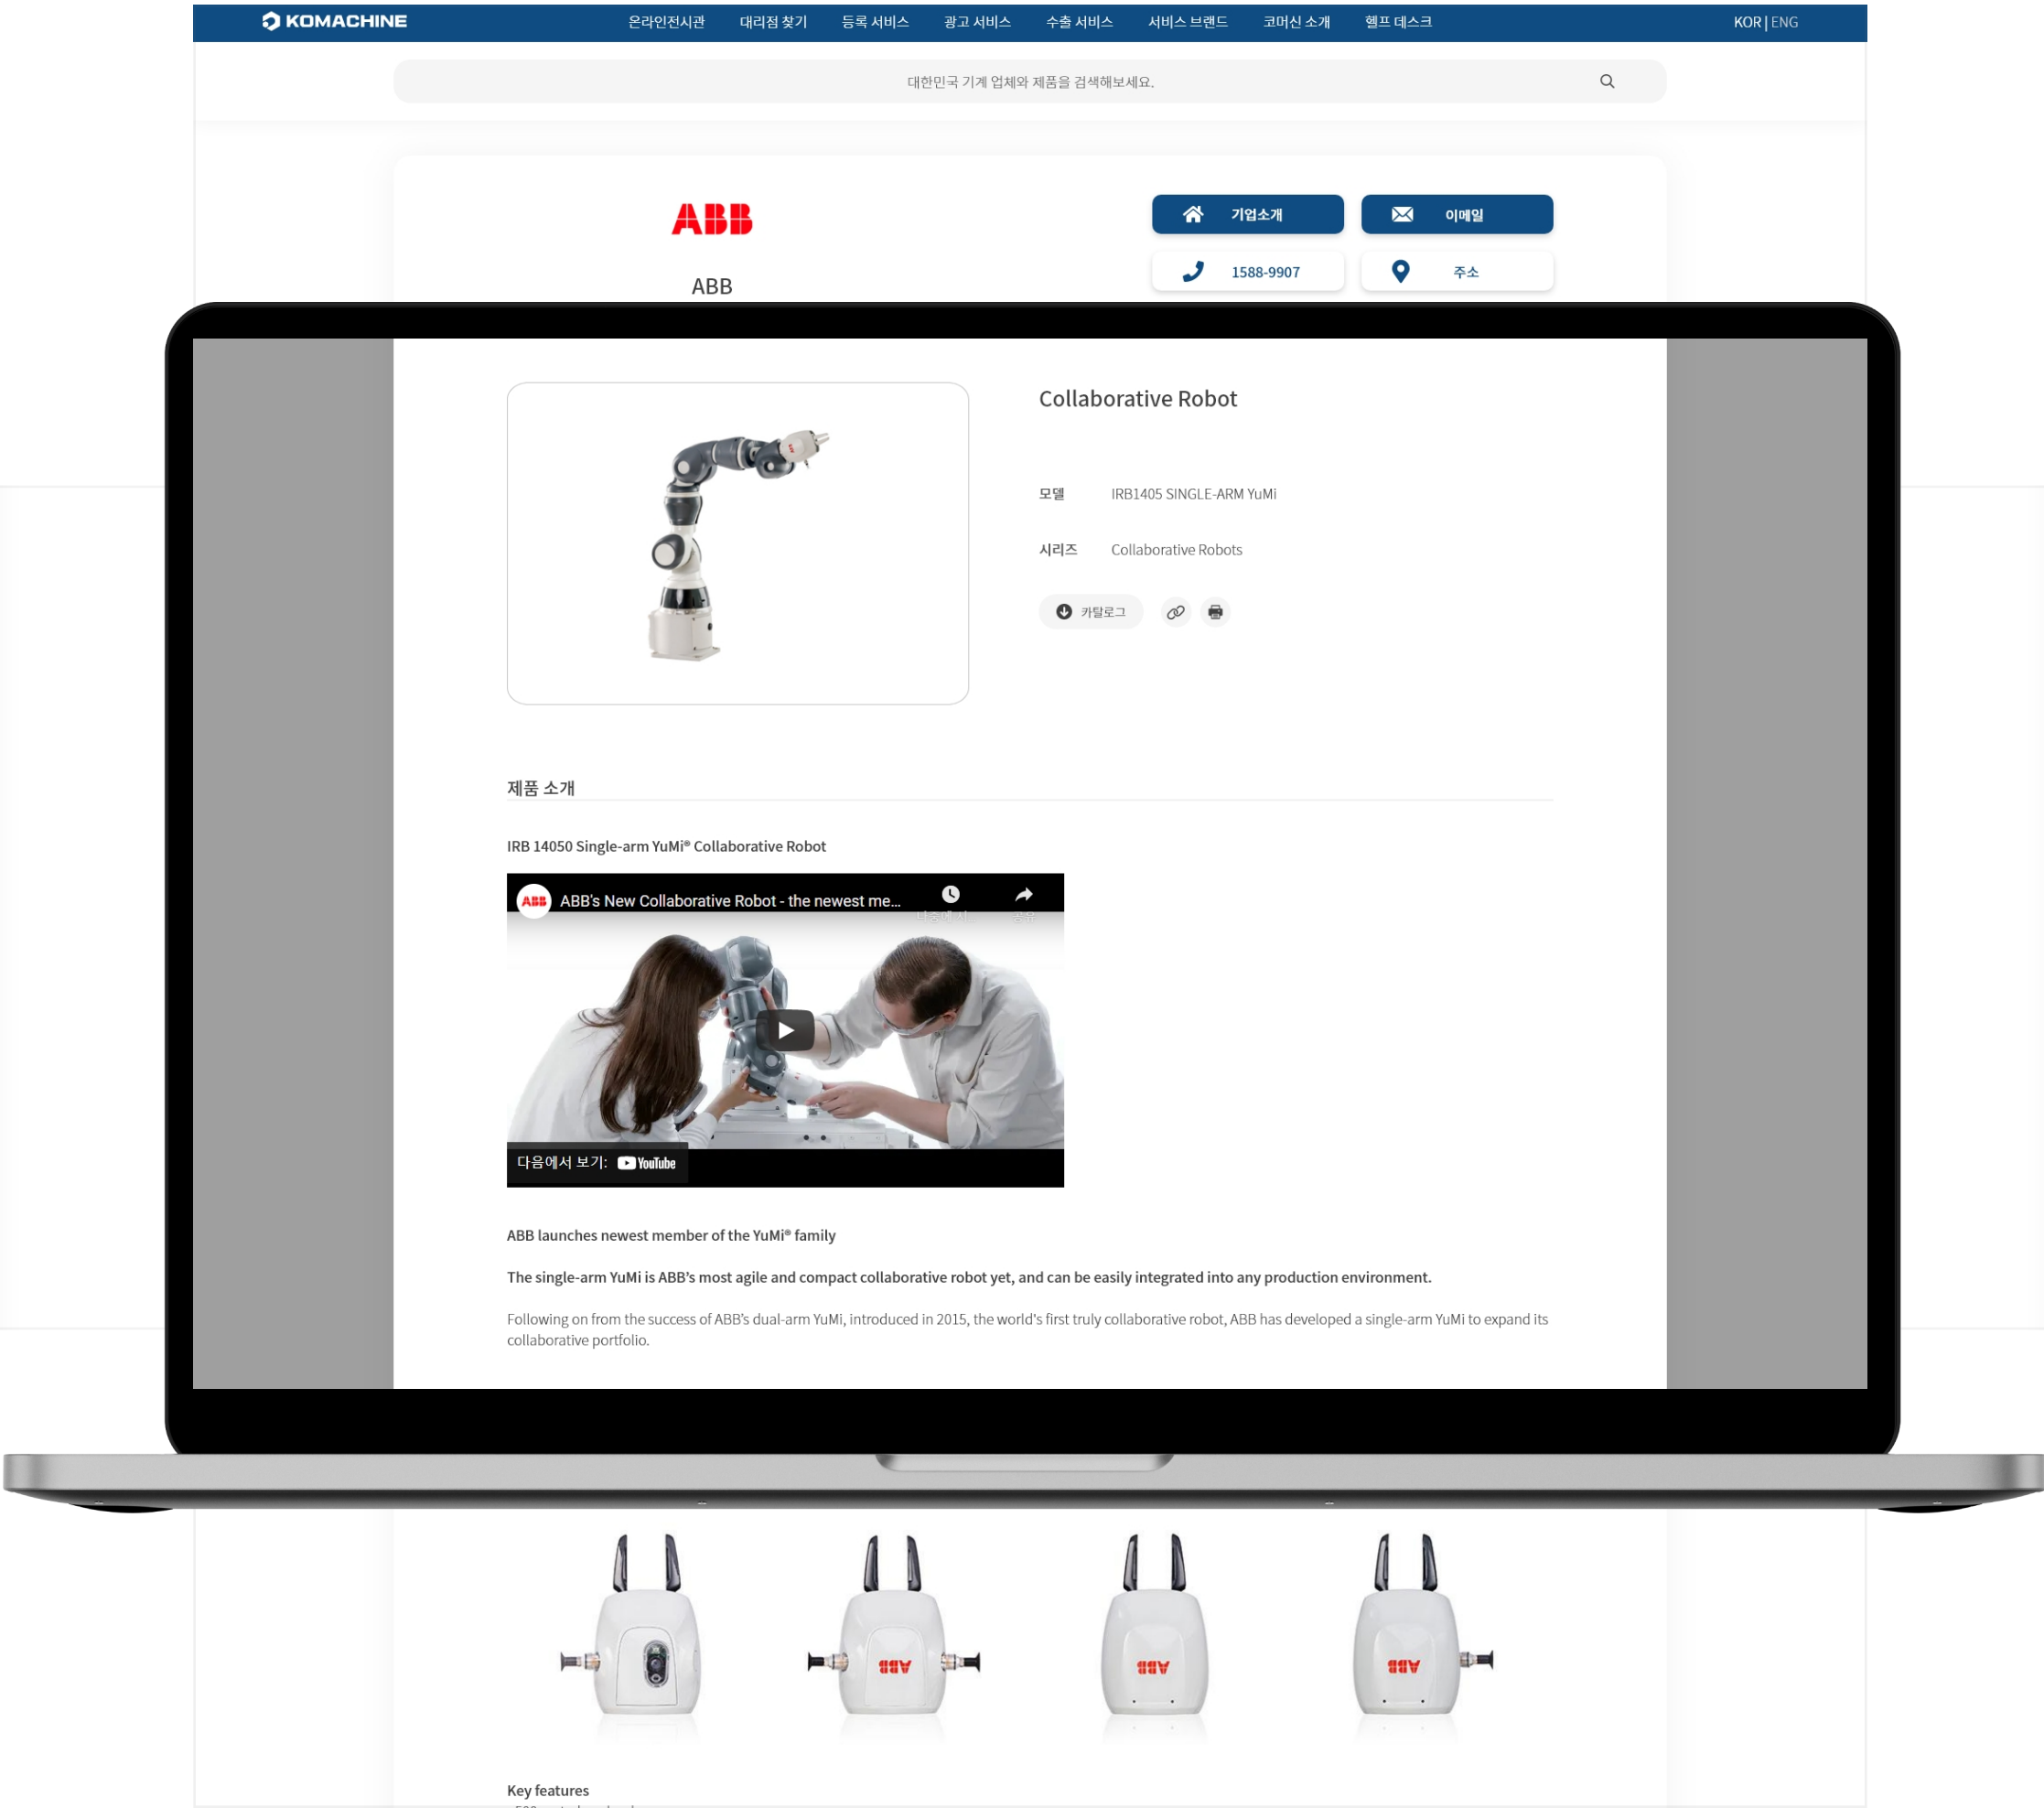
KOMACHINE 온라인전시관 대리점 찾기 등록 서비스 광고 서비스 수출 서비스 서비스 브랜드 코머신 소개 헬프 데스크 KOR | ENG

대한민국 기계 업체와 제품을 검색해보세요.

ABB

ABB

기업소개 이메일

1588-9907 주소

Collaborative Robot

모델 IRB1405 SINGLE-ARM YuMi

시리즈 Collaborative Robots

카탈로그

제품 소개

IRB 14050 Single-arm YuMi® Collaborative Robot

ABB ABB's New Collaborative Robot - the newest me...

다음에서 보기: YouTube

ABB launches newest member of the YuMi® family

The single-arm YuMi is ABB's most agile and compact collaborative robot yet, and can be easily integrated into any production environment.

Following on from the success of ABB's dual-arm YuMi, introduced in 2015, the world's first truly collaborative robot, ABB has developed a single-arm YuMi to expand its collaborative portfolio.

ABB ABB ABB

Key features